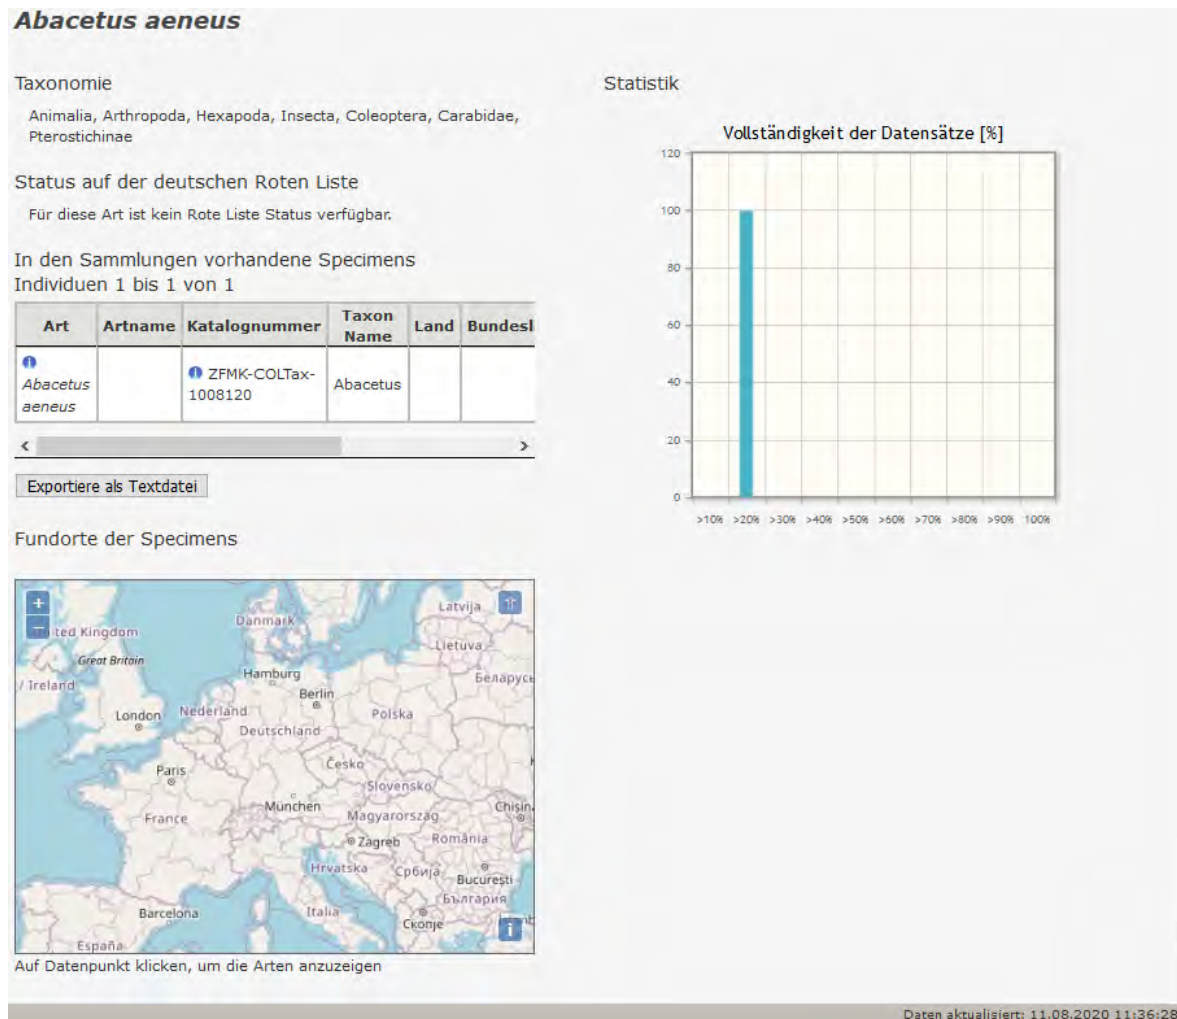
**Abacetus aeneus**

Taxonomie

Animalia, Arthropoda, Hexapoda, Insecta, Coleoptera, Carabidae, Pterostichinae

Status auf der deutschen Roten Liste

Für diese Art ist kein Rote Liste Status verfügbar.

In den Sammlungen vorhandene Specimens
Individuen 1 bis 1 von 1

| Art | Artname | Katalognummer | Taxon Name | Land | Bundesl |
|---|---|---|---|---|---|
| Abacetus aeneus | | ZFMK-COLTax-1008120 | Abacetus | | |

Exportiere als Textdatei

Fundorte der Specimens

+
−
Latvija
Danmark
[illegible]ted Kingdom
Lietuva
Great Britain
Беларусь
/ Ireland
Hamburg
Berlin
London
Nederland
Polska
Deutschland
Česko
Paris
Slovensko
München
Chișin
France
Magyarország
Zagreb
România
Hrvatska
Србија
București
България
Barcelona
Italia
Скопје
España

Auf Datenpunkt klicken, um die Arten anzuzeigen

Statistik

Vollständigkeit der Datensätze [%]

120
100
80
60
40
20
0
>10% >20% >30% >40% >50% >60% >70% >80% >90% 100%

Daten aktualisiert: 11.08.2020 11:36:28